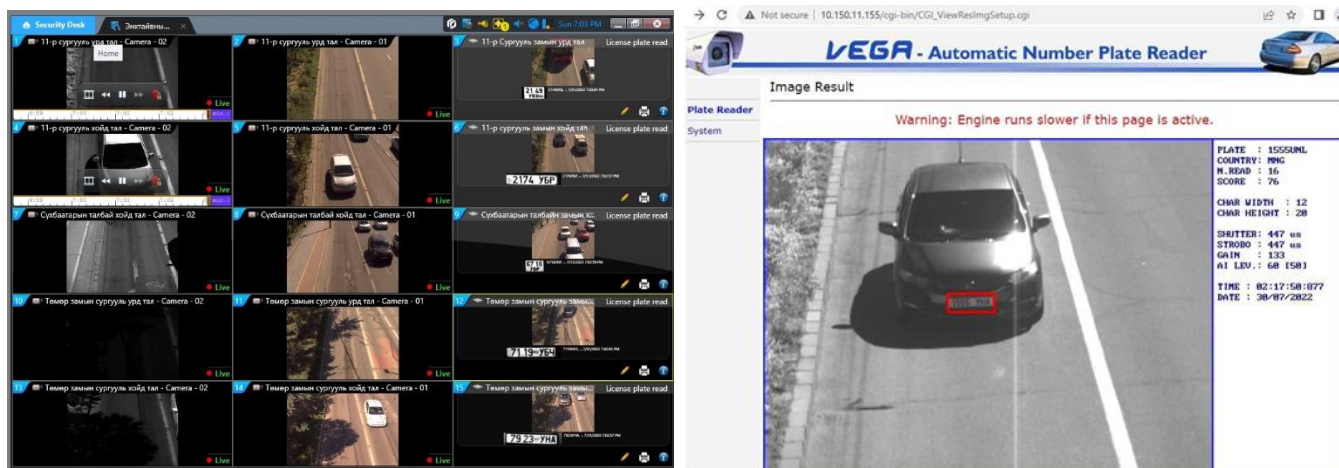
Security Desk
Энэтайвны...
Sun 7:03 PM

1 11-р сургууль урд тал - Camera - 02
Home
Live

2 11-р сургууль урд тал - Camera - 01
Live

3 11-р Сургууль замын урд тал
License plate read
21 45 УБА

4 11-р сургууль хойд тал - Camera - 02
Live

5 11-р сургууль хойд тал - Camera - 01
Live

6 11-р Сургууль замын хойд тал
License plate read
2174 УБР

7 Сүхбаатарын талбай хойд тал - Camera - 02
Live

8 Сүхбаатарын талбай хойд тал - Camera - 01
Live

9 Сүхбаатарын талбайн замын хо...
License plate read
67 18

10 Төмөр замын сургууль урд тал - Camera - 02
Live

11 Төмөр замын сургууль урд тал - Camera - 01
Live

12 Төмөр замын сургууль замы...
License plate read
71 19 УБЧ

13 Төмөр замын сургууль хойд тал - Camera - 02
Live

14 Төмөр замын сургууль хойд тал - Camera - 01
Live

15 Төмөр замын сургууль замы...
License plate read
79 23 УНА

Not secure | 10.150.11.155/cgi-bin/CGI_ViewResImgSetup.cgi

VEGA - Automatic Number Plate Reader

Image Result

Plate Reader
System

Warning: Engine runs slower if this page is active.

PLATE : 1555UML
COUNTRY: MNG
N.READ : 16
SCORE : 76

CHAR WIDTH : 12
CHAR HEIGHT : 20

SHUTTER: 447 us
STROBO : 447 us
GAIN : 133
AI LEV.: 68 [58]

TIME : 02:17:50:877
DATE : 30/07/2022

1555 УМЛ